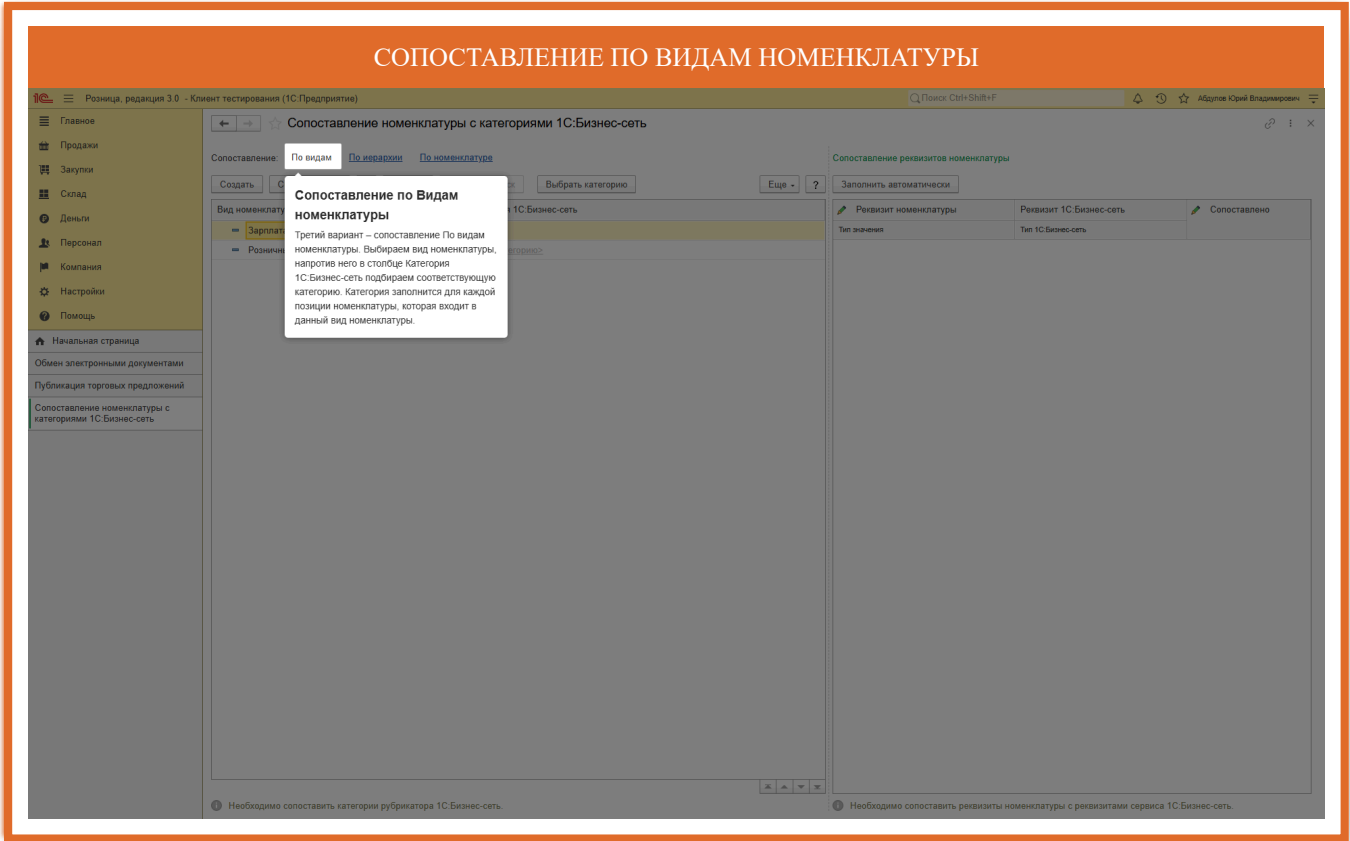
СОПОСТАВЛЕНИЕ ПО ВИДАМ НОМЕНКЛАТУРЫ

1С Розница, редакция 3.0 - Клиент тестирования (1С:Предприятие)

Поиск Ctrl+Shift+F

Абдулов Юрий Владимирович

Главное
Продажи
Закупки
Склад
Деньги
Персонал
Компания
Настройки
Помощь

Начальная страница
Обмен электронными документами
Публикация торговых предложений
Сопоставление номенклатуры с категориями 1С:Бизнес-сеть

Сопоставление номенклатуры с категориями 1С:Бизнес-сеть

Сопоставление: По видам По иерархии По номенклатуре

Создать С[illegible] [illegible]к Выбрать категорию Еще ?

Вид номенклату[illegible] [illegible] 1С:Бизнес-сеть

Зарплата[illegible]
Розничн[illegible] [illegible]горию>

Сопоставление по Видам номенклатуры

Третий вариант – сопоставление По видам номенклатуры. Выбираем вид номенклатуры, напротив него в столбце Категория 1С:Бизнес-сеть подбираем соответствующую категорию. Категория заполнится для каждой позиции номенклатуры, которая входит в данный вид номенклатуры.

Сопоставление реквизитов номенклатуры

Заполнить автоматически

| Реквизит номенклатуры | Реквизит 1С:Бизнес-сеть | Сопоставлено |
|---|---|---|
| Тип значения | Тип 1С:Бизнес-сеть | |

Необходимо сопоставить категории рубрикатора 1С:Бизнес-сеть.

Необходимо сопоставить реквизиты номенклатуры с реквизитами сервиса 1С:Бизнес-сеть.